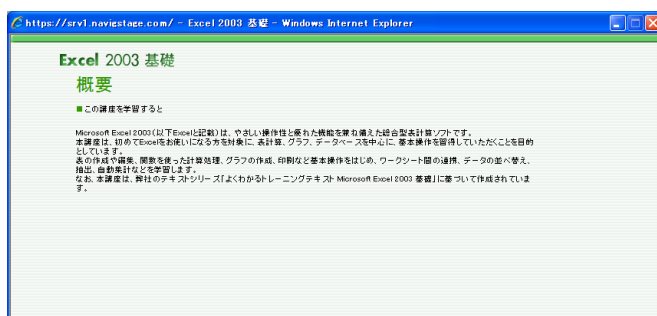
https://srv1.navigstage.com/ - Excel 2003 基礎 - Windows Internet Explorer

Excel 2003 基礎

概要

■この講座を学習すると

Microsoft Excel 2003(以下Excelと記載)は、やさしい操作性と優れた機能を兼ね備えた統合型表計算ソフトです。
本講座は、初めてExcelをお使いになる方を対象に、表計算、グラフ、データベースを中心に、基本操作を習得していただくことを目的としています。
表の作成や編集、関数を使った計算処理、グラフの作成、印刷など基本操作をはじめ、ワークシート間の連携、データの並べ替え、抽出、自動集計などを学習します。
なお、本講座は、弊社のテキストシリーズ「よくわかるトレーニングテキスト Microsoft Excel 2003 基礎」に基づいて作成されています。